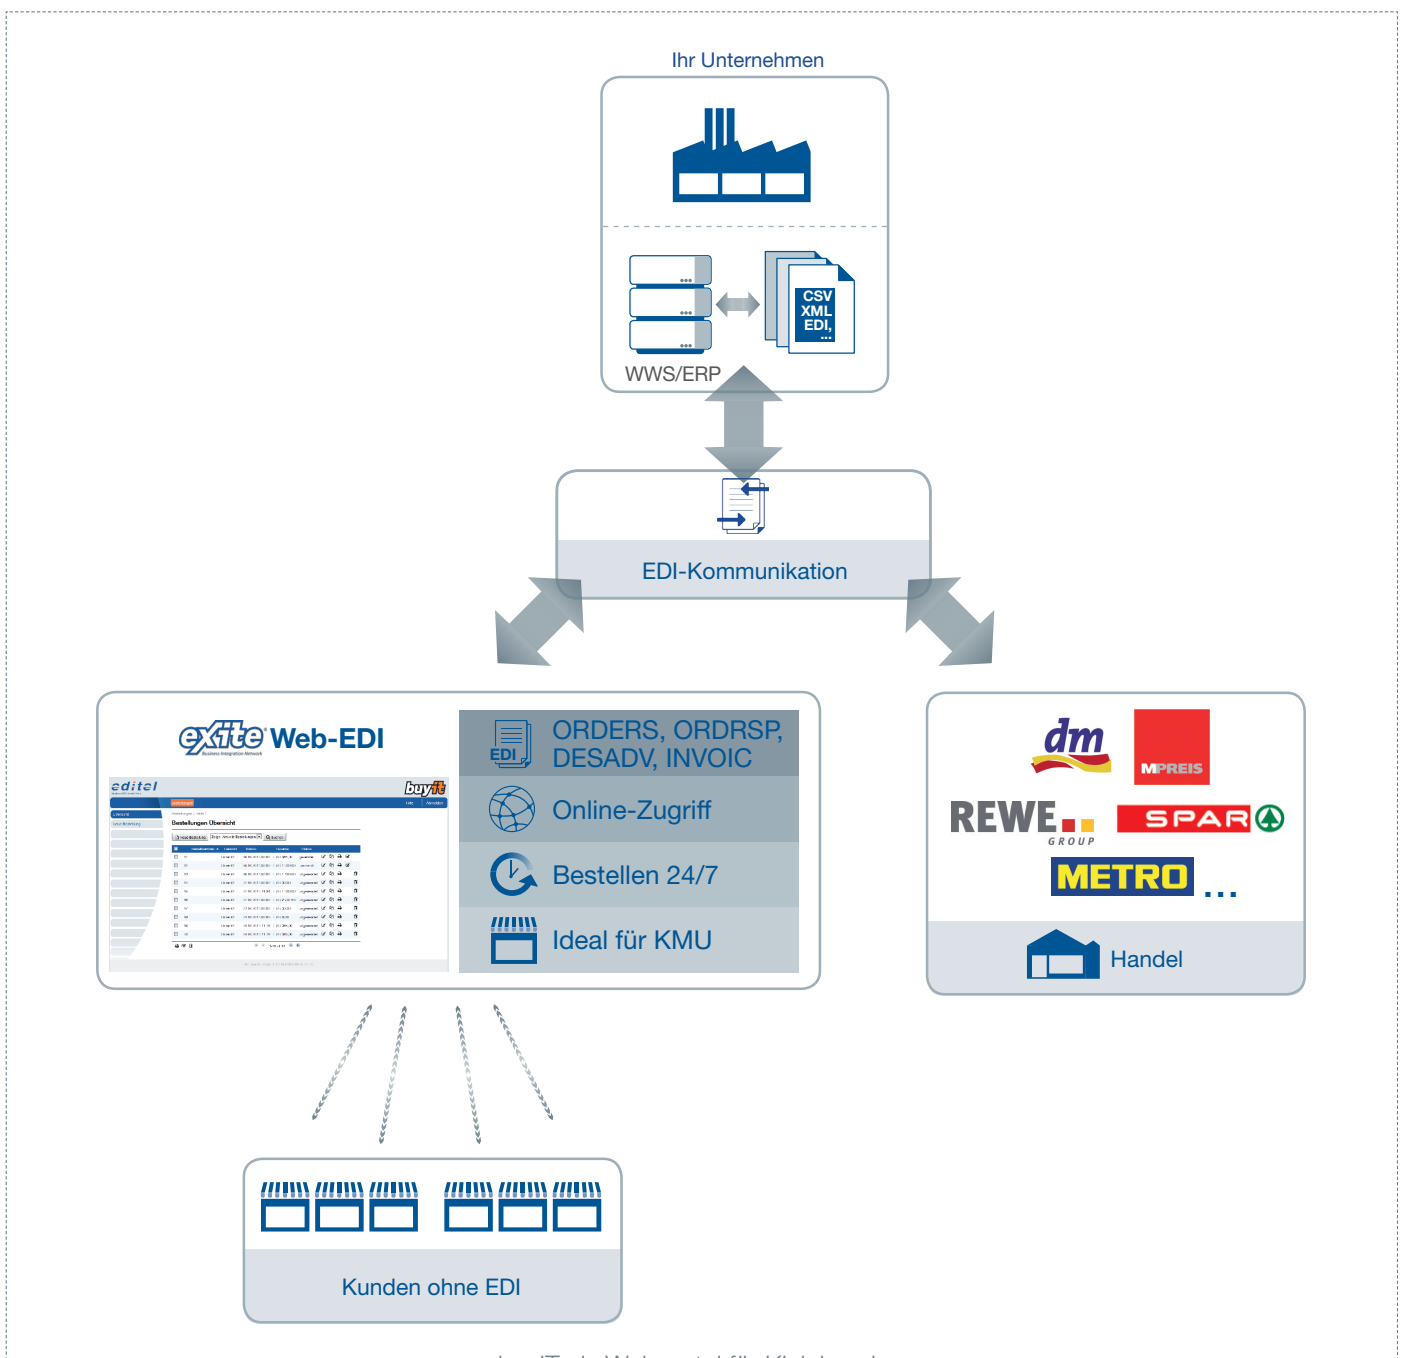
Ihr Unternehmen

CSV
XML
EDI,
...

WWS/ERP

EDI-Kommunikation

exite Web-EDI
Business Integration Network

editel

buyit

Bestellungen Übersicht

EDI

ORDERS, ORDRSP, DESADV, INVOIC

Online-Zugriff

Bestellen 24/7

Ideal für KMU

dm

MPREIS

REWE GROUP

SPAR

METRO ...

Handel

Kunden ohne EDI

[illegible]